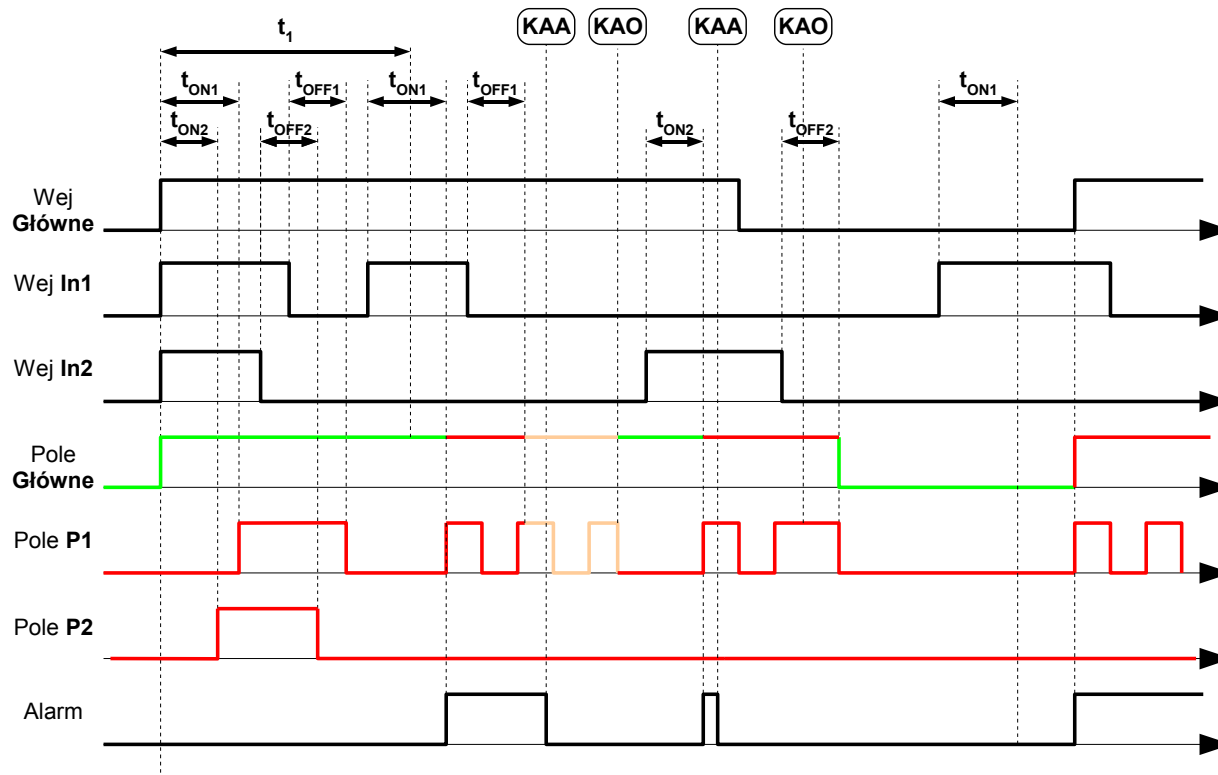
$t_1$

KAA KAO KAA KAO

$t_{ON1}$ $t_{OFF1}$ $t_{ON1}$ $t_{OFF1}$ $t_{ON1}$

$t_{ON2}$ $t_{OFF2}$ $t_{ON2}$ $t_{OFF2}$

Wej **Główne**

Wej **In1**

Wej **In2**

Pole **Główne**

Pole **P1**

Pole **P2**

Alarm